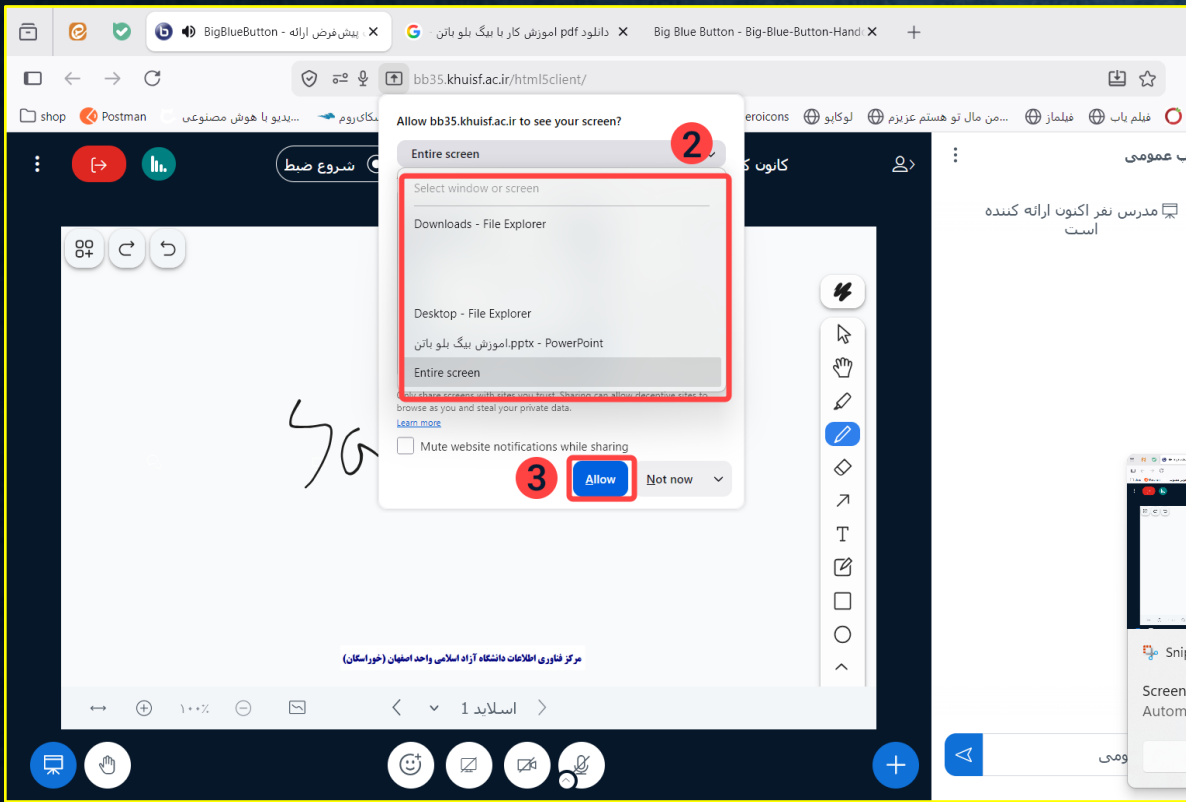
پیش‌فرض ارائه - BigBlueButton
دانلود pdf اموزش کار با بیگ بلو باتن
Big Blue Button - Big-Blue-Button-Hand
bb35.khuisf.ac.ir/html5client/
shop
Postman
...پدیو با هوش مصنوعی
کای‌روم
eroicons
لوکاپو
...من مال تو هستم عزیزم
فیلماز
فیلم یاب
شروع ضبط
کانون ک
ب عمومی
مدرس نفر اکنون ارائه کننده است
Allow bb35.khuisf.ac.ir to see your screen?
2
Entire screen
Select window or screen
Downloads - File Explorer
Desktop - File Explorer
اموزش بیگ بلو باتن.pptx - PowerPoint
Entire screen
Only share screens with sites you trust. Sharing can allow deceptive sites to browse as you and steal your private data.
Learn more
Mute website notifications while sharing
3
Allow
Not now
مرکز فناوری اطلاعات دانشگاه آزاد اسلامی واحد اصفهان (خوراسگان)
۱۰۰٪
اسلاید 1
Snip
Screen
Autom
عمومی